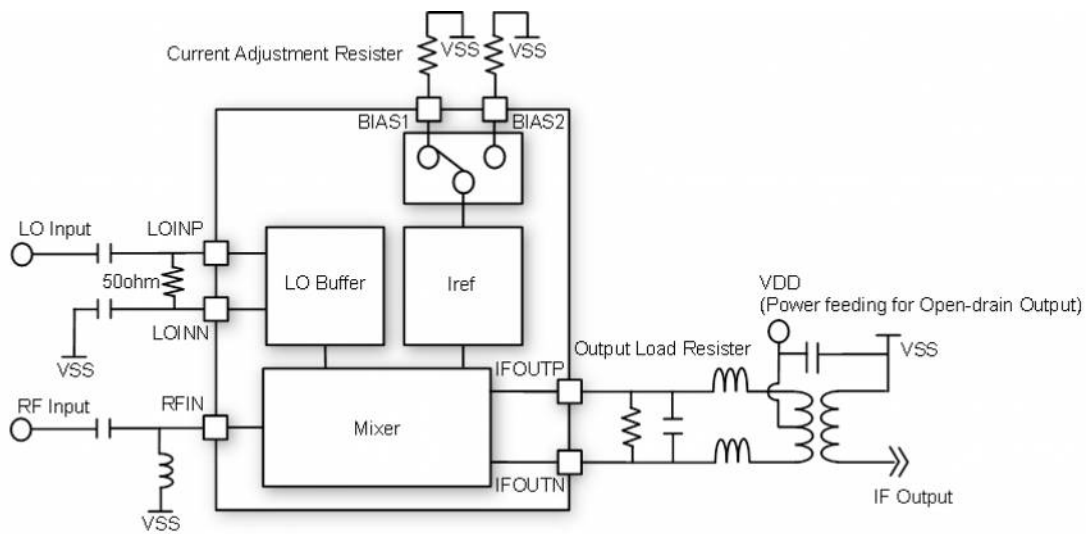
Current Adjustment Resister

VSS

VSS

BIAS1

BIAS2

LO Input

LOINP

50ohm

LOINN

VSS

LO Buffer

Iref

VDD
(Power feeding for Open-drain Output)

Output Load Resister

VSS

IFOUTP

RF Input

RFIN

Mixer

IFOUTN

IF Output

VSS